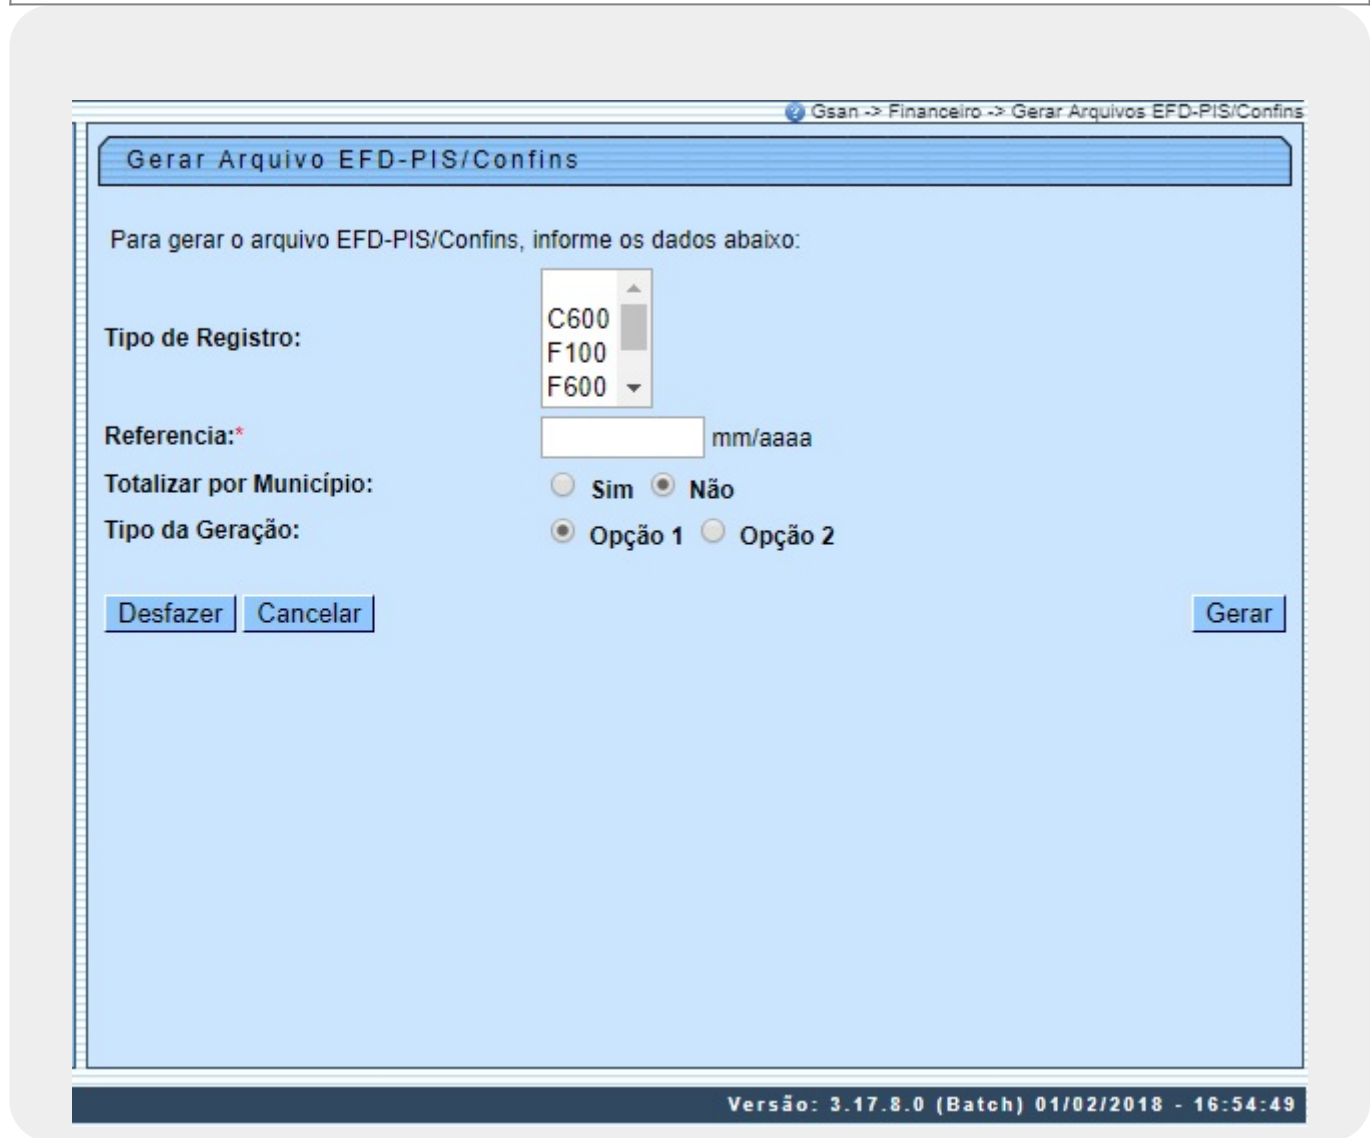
Gsan -> Financeiro -> Gerar Arquivos EFD-PIS/Confins

Gerar Arquivo EFD-PIS/Confins

Para gerar o arquivo EFD-PIS/Confins, informe os dados abaixo:

Tipo de Registro: C600 F100 F600

Referencia:* mm/aaaa

Totalizar por Município: Sim Não

Tipo da Geração: Opção 1 Opção 2

Desfazer Cancelar Gerar

Versão: 3.17.8.0 (Batch) 01/02/2018 - 16:54:49